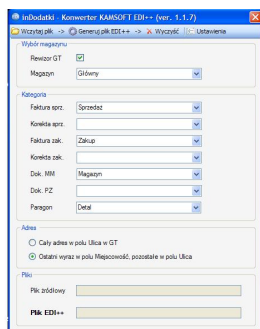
inDodatki - Konwerter KAMSOFT EDI++ (ver. 1.1.7)

Wczytaj plik -> Generuj plik EDI++ -> Wyczyść | Ustawienia

Wybór magazynu

Rewizor GT

Magazyn Główny

Kategoria

Faktura sprz. Sprzedaż

Korekta sprz.

Faktura zak. Zakup

Korekta zak.

Dok. MM Magazyn

Dok. PZ

Paragon Detal

Adres

Cały adres w polu Ulica w GT

Ostatni wyraz w polu Miejscowość, pozostałe w polu Ulica

Pliki

Plik źródłowy

Plik EDI++